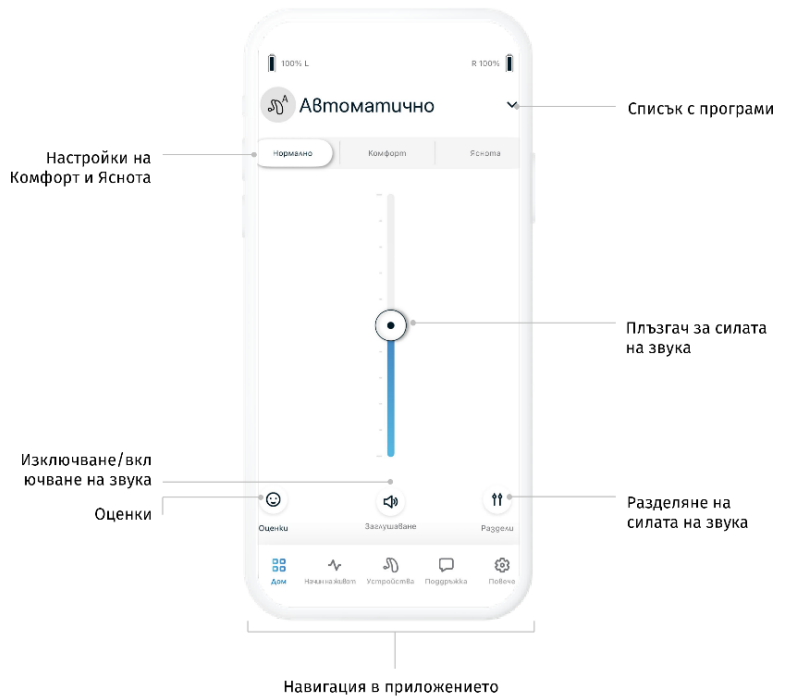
100% L

R 100%

Автоматично

Списък с програми

Настройки на Комфорт и Яснота

Нормално

Комфорт

Яснота

Плъзгач за силата на звука

Изключване/включване на звука

Оценки

Оценки

Заглушаване

Разделяне на силата на звука

Раздели

Дом

Начин на живот

Устройства

Поддръжка

Пойоче

Навигация в приложението